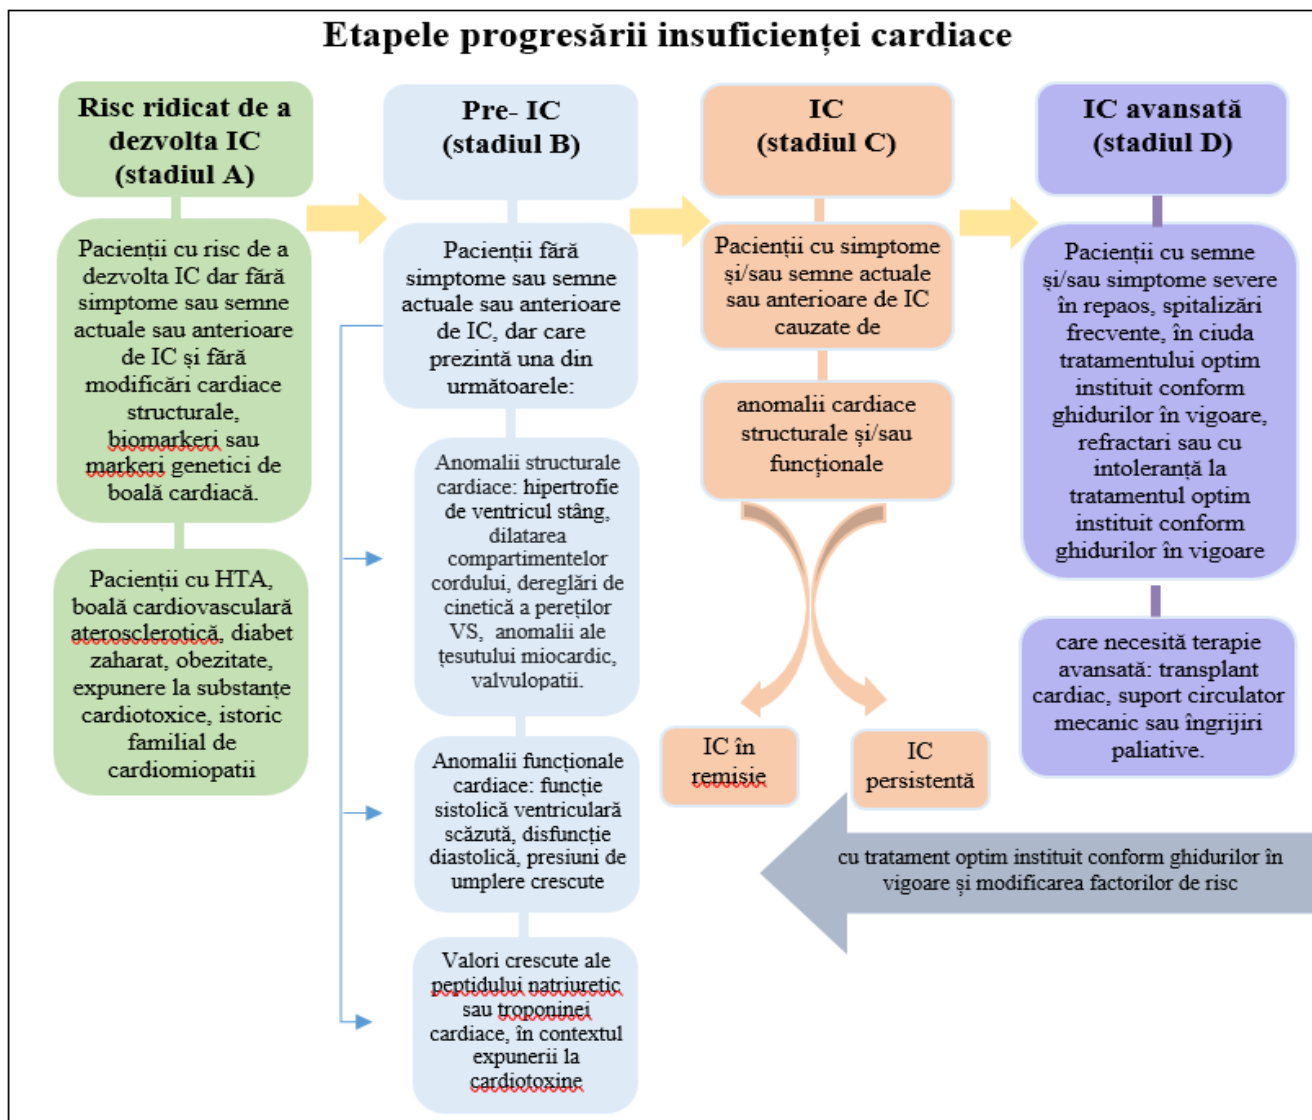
Etapele progresării insuficienței cardiace

Risc ridicat de a dezvolta IC (stadiul A)

Pacienții cu risc de a dezvolta IC dar fără simptome sau semne actuale sau anterioare de IC și fără modificări cardiace structurale, biomarkeri sau markeri genetici de boală cardiacă.

Pacienții cu HTA, boală cardiovasculară aterosclerotică, diabet zaharat, obezitate, expunere la substanțe cardiotoxice, istoric familial de cardiomiopatii

Pre- IC (stadiul B)

Pacienții fără simptome sau semne actuale sau anterioare de IC, dar care prezintă una din următoarele:

Anomalii structurale cardiace: hipertrofie de ventricul stâng, dilatarea compartimentelor cordului, dereglări de cinetică a pereților VS, anomalii ale țesutului miocardic, valvulopatii.

Anomalii funcționale cardiace: funcție sistolică ventriculară scăzută, disfuncție diastolică, presiuni de umplere crescute

Valori crescute ale peptidului natriuretic sau troponinei cardiace, în contextul expunerii la cardiotoxine

IC (stadiul C)

Pacienții cu simptome și/sau semne actuale sau anterioare de IC cauzate de

anomalii cardiace structurale și/sau funcționale

IC în remisie

IC persistentă

IC avansată (stadiul D)

Pacienții cu semne și/sau simptome severe în repaos, spitalizări frecvente, în ciuda tratamentului optim instituit conform ghidurilor în vigoare, refractari sau cu intoleranță la tratamentul optim instituit conform ghidurilor în vigoare

care necesită terapie avansată: transplant cardiac, suport circulator mecanic sau îngrijiri paliative.

cu tratament optim instituit conform ghidurilor în vigoare și modificarea factorilor de risc